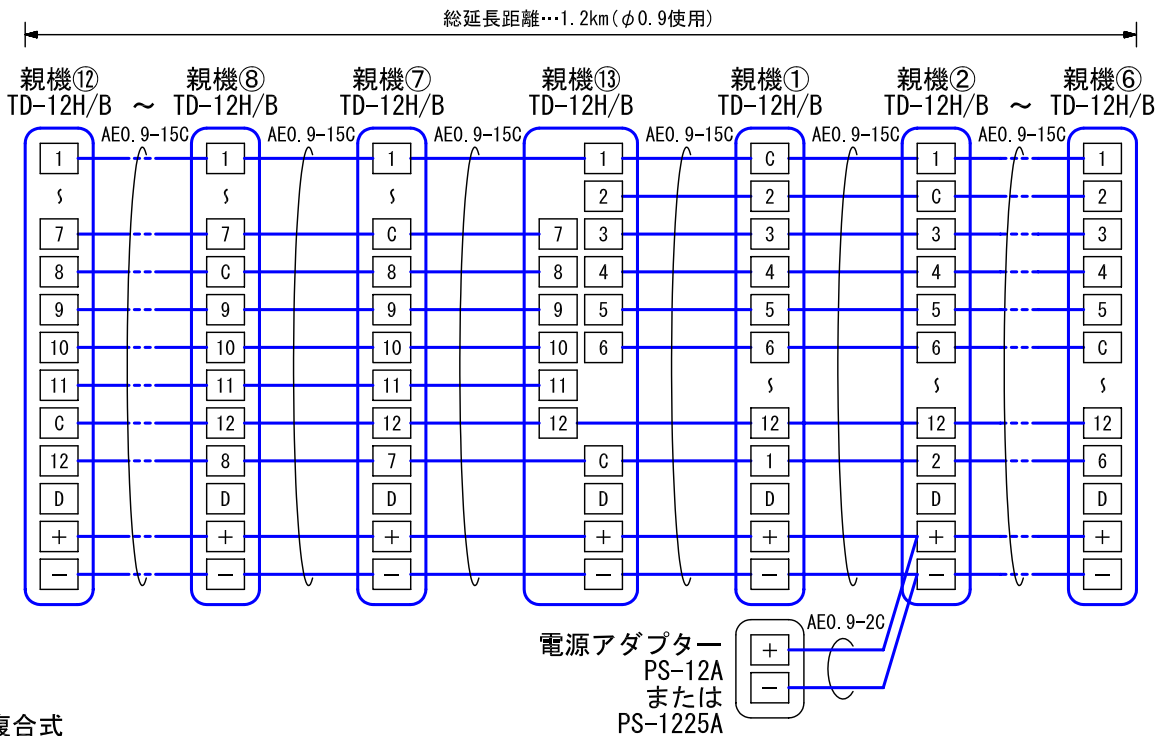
総延長距離…1.2km（$\phi$0.9使用）

親機⑫ TD-12H/B 〜 親機⑧ TD-12H/B 親機⑦ TD-12H/B 親機⑬ TD-12H/B 親機① TD-12H/B 親機② TD-12H/B 〜 親機⑥ TD-12H/B

AE0.9-15C AE0.9-15C AE0.9-15C AE0.9-15C AE0.9-15C AE0.9-15C

| 親機⑫ | 親機⑧ | 親機⑦ | 親機⑬ | | 親機① | 親機② | 親機⑥ |
|---|---|---|---|---|---|---|---|
| 1 | 1 | 1 | | 1 | C | 1 | 1 |
| | | | | 2 | 2 | C | 2 |
| 7 | 7 | C | 7 | 3 | 3 | 3 | 3 |
| 8 | C | 8 | 8 | 4 | 4 | 4 | 4 |
| 9 | 9 | 9 | 9 | 5 | 5 | 5 | 5 |
| 10 | 10 | 10 | 10 | 6 | 6 | 6 | C |
| 11 | 11 | 11 | 11 | | | | |
| C | 12 | 12 | 12 | | 12 | 12 | 12 |
| 12 | 8 | 7 | | C | 1 | 2 | 6 |
| D | D | D | | D | D | D | D |
| + | + | + | | + | + | + | + |
| − | − | − | | − | − | − | − |

AE0.9-2C

電源アダプター PS-12A または PS-1225A

+
−

複合式